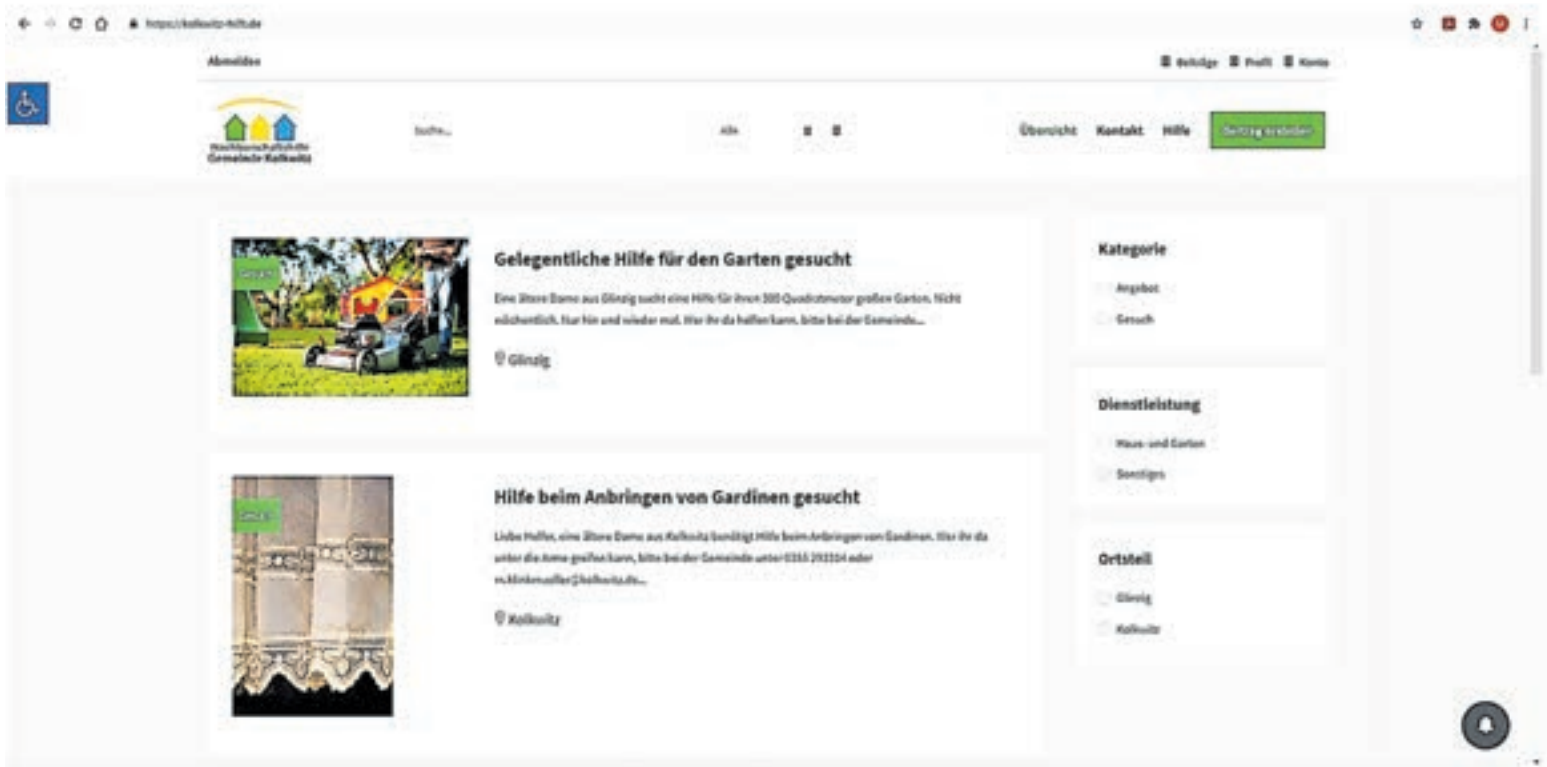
https://kolkwitz-hilft.de

Abmelden

Beiträge Profil Konto

Nachbarschaftshilfe Gemeinde Kolkwitz

Suche...

Alle

Übersicht Kontakt Hilfe Beitrag erstellen

Gesucht

Gelegentliche Hilfe für den Garten gesucht

Eine ältere Dame aus Glinzig sucht eine Hilfe für ihren 300 Quadratmeter großen Garten. Nicht wöchentlich. Nur hin und wieder mal. Wer ihr da helfen kann, bitte bei der Gemeinde...

Glinzig

Gesucht

Hilfe beim Anbringen von Gardinen gesucht

Liebe Helfer, eine ältere Dame aus Kolkwitz benötigt Hilfe beim Anbringen von Gardinen. Wer ihr da unter die Arme greifen kann, bitte bei der Gemeinde unter 0355 293314 oder m.klinkmueller@kolkwitz.de...

Kolkwitz

Kategorie

Angebot

Gesuch

Dienstleistung

Haus- und Garten

Sonstiges

Ortsteil

Glinzig

Kolkwitz